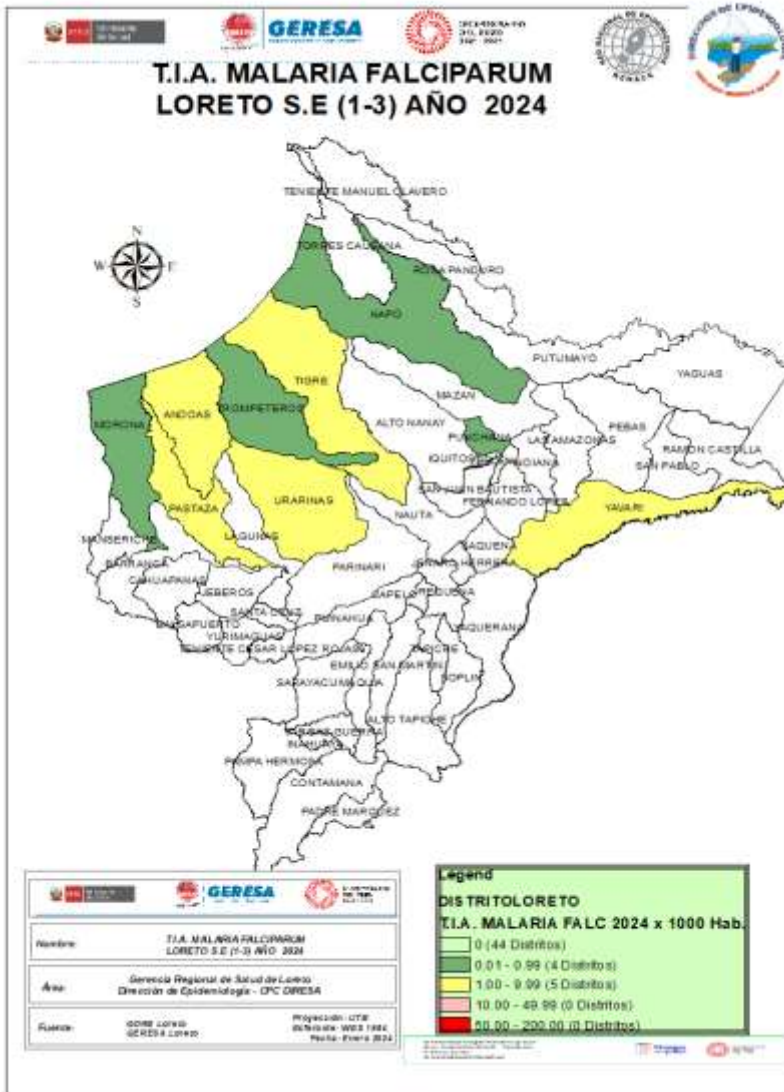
GERESA

T.I.A. MALARIA FALCIPARUM
LORETO S.E (1-3) AÑO 2024

N
W E
S

TENIENTE MANUEL CLAVERO
TORRES CAUSANA
ROSA PANDURO
NAPO
PUTUMAYO
YAGUAS
TIGRE
MAZAN
ANDOAS
TROMPETEROS
ALTO NANAY
PUNCHANA
LAS AMAZONAS
PEBAS
MORONA
IQUITOS
BELEN
RAMON CASTILLA
SAN PABLO
SAN JUAN BAUTISTA
FERNANDO LORES
URARINAS
PASTAZA
NAUTA
YAVARI
LAGUNAS
SAQUENA
MANSERICHE
BARRANCA
CAHUAPANAS
PARINARI
JENARO HERRERA
JEBEROS
CAPELO
REQUENA
SANTA CRUZ
TAPICHE
BALSAPUERTO
YURIMAGUAS
TENIENTE CESAR LOPEZ ROJAS
PUINAHUA
SOPLIN
EMILIO SAN MARTIN
SARAYACU
MAQUIA
ALTO TAPICHE
VARGAS GUERRA
INAHUAYA
PAMPA HERMOSA
CONTAMANA
PADRE MARQUEZ

GERESA

| Nombre: | T.I.A. MALARIA FALCIPARUM LORETO S.E (1-3) AÑO 2024 |
|---|---|
| Área: | Gerencia Regional de Salud de Loreto Dirección de Epidemiología - CPC DIRESA |
| Fuente: | GORE Loreto GERESA Loreto |

Proyección: UTM
Elipsoide: WGS 1984
Fecha: Enero 2024

Legend
DISTRITOLORETO
T.I.A. MALARIA FALC 2024 x 1000 Hab.
0 (44 Distritos)
0.01 - 0.99 (4 Distritos)
1.00 - 9.99 (5 Distritos)
10.00 - 49.99 (0 Distritos)
50.00 - 200.00 (0 Distritos)